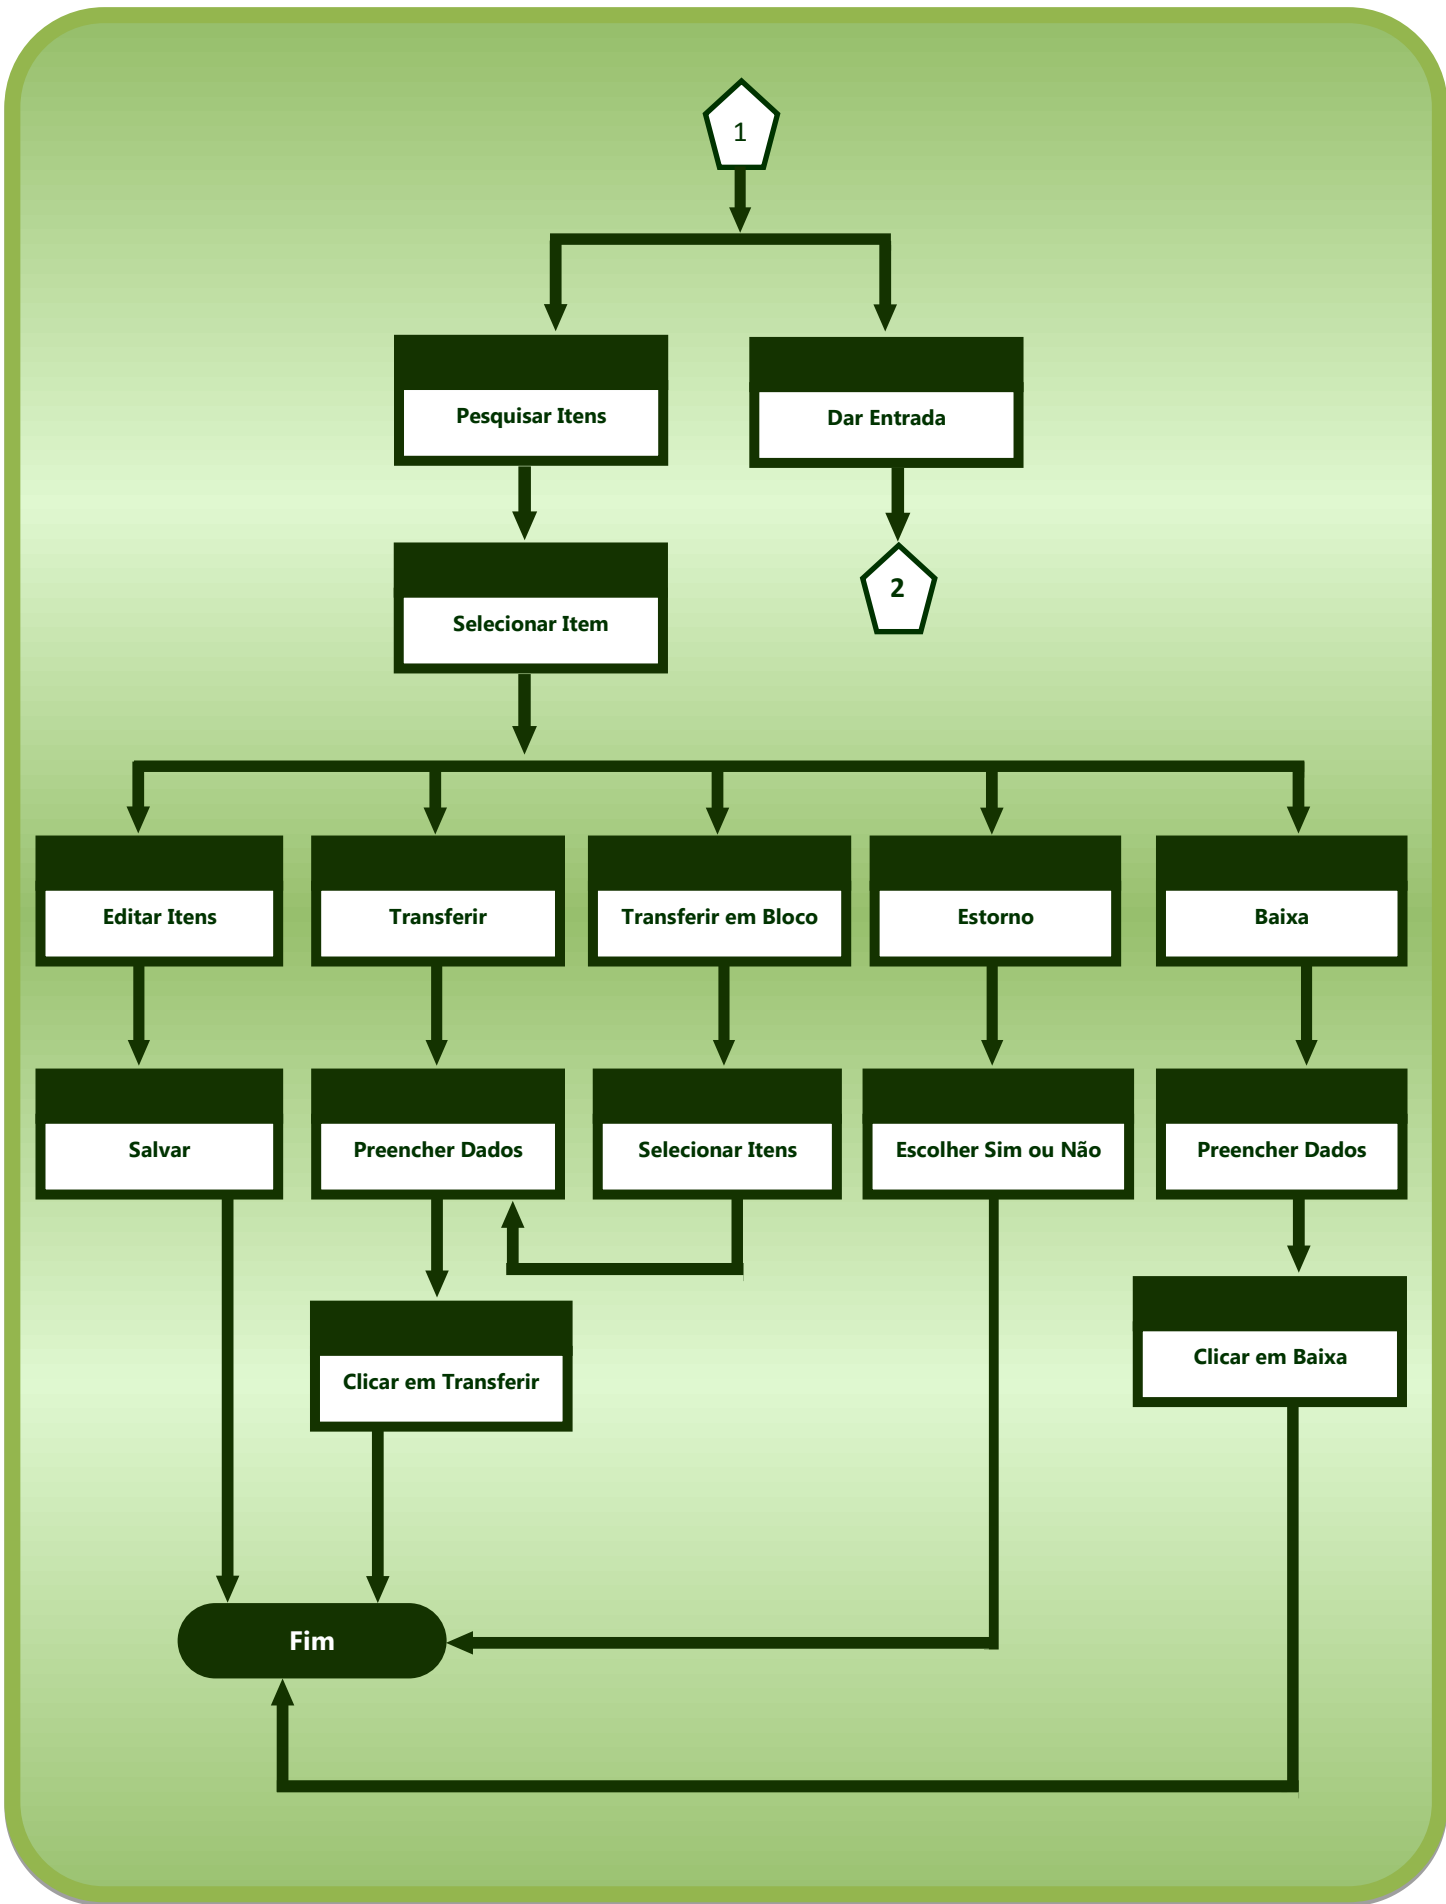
1

Pesquisar Itens

Dar Entrada

2

Selecionar Item

Editar Itens

Transferir

Transferir em Bloco

Estorno

Baixa

Salvar

Preencher Dados

Selecionar Itens

Escolher Sim ou Não

Preencher Dados

Clicar em Transferir

Clicar em Baixa

Fim